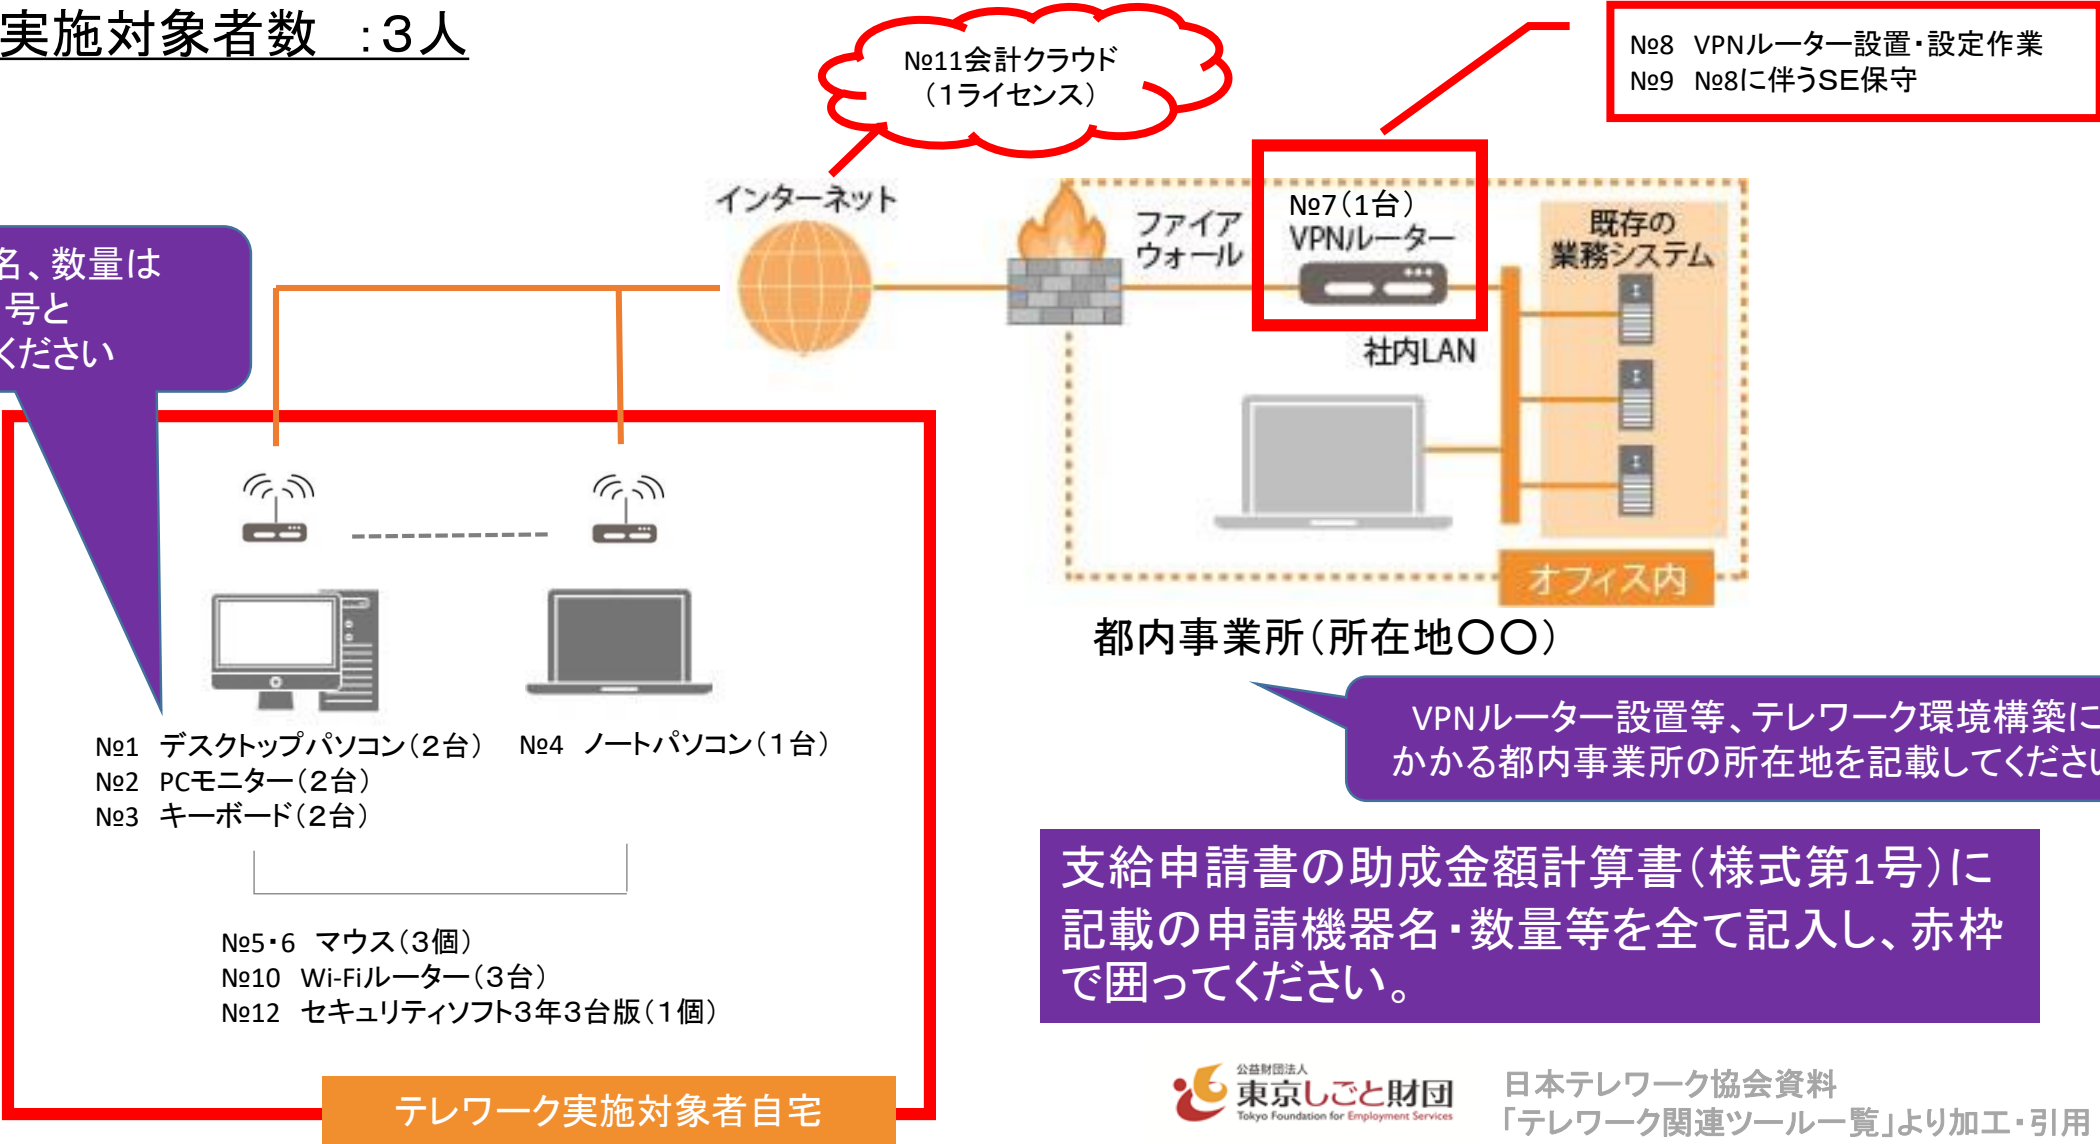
実施対象者数　:3人

№11会計クラウド
（1ライセンス）

№8　VPNルーター設置・設定作業
№9　№8に伴うSE保守

名、数量は
号と
ください

インターネット

ファイア
ウォール

№7（1台）
VPNルーター

既存の
業務システム

社内LAN

オフィス内

都内事業所（所在地○○）

VPNルーター設置等、テレワーク環境構築に
かかる都内事業所の所在地を記載してくださ

№1　デスクトップパソコン（2台）
№2　PCモニター（2台）
№3　キーボード（2台）

№4　ノートパソコン（1台）

№5･6　マウス（3個）
№10　Wi-Fiルーター（3台）
№12　セキュリティソフト3年3台版（1個）

テレワーク実施対象者自宅

支給申請書の助成金額計算書（様式第1号）に記載の申請機器名・数量等を全て記入し、赤枠で囲ってください。

公益財団法人
東京しごと財団
Tokyo Foundation for Employment Services

日本テレワーク協会資料
「テレワーク関連ツール一覧」より加工・引用